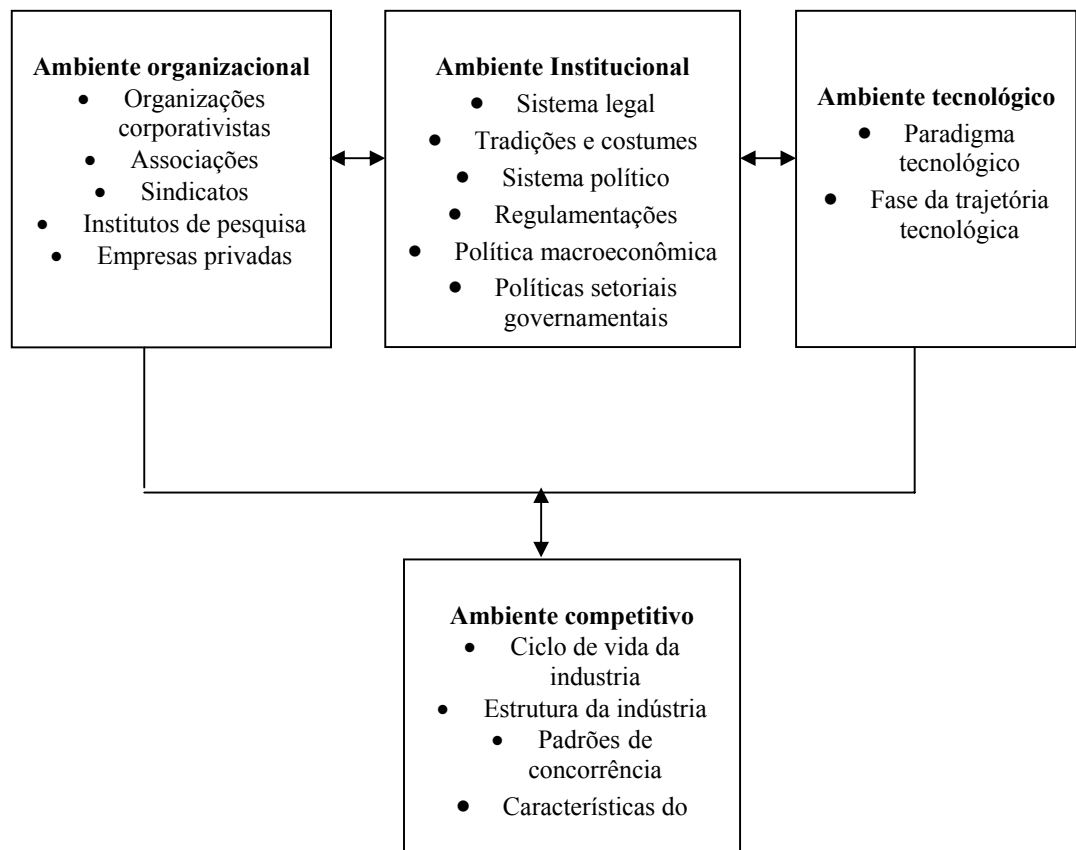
**Ambiente organizacional**
- Organizações corporativistas
- Associações
- Sindicatos
- Institutos de pesquisa
- Empresas privadas

**Ambiente Institucional**
- Sistema legal
- Tradições e costumes
- Sistema político
- Regulamentações
- Política macroeconômica
- Políticas setoriais governamentais

**Ambiente tecnológico**
- Paradigma tecnológico
- Fase da trajetória tecnológica

**Ambiente competitivo**
- Ciclo de vida da industria
- Estrutura da indústria
- Padrões de concorrência
- Características do